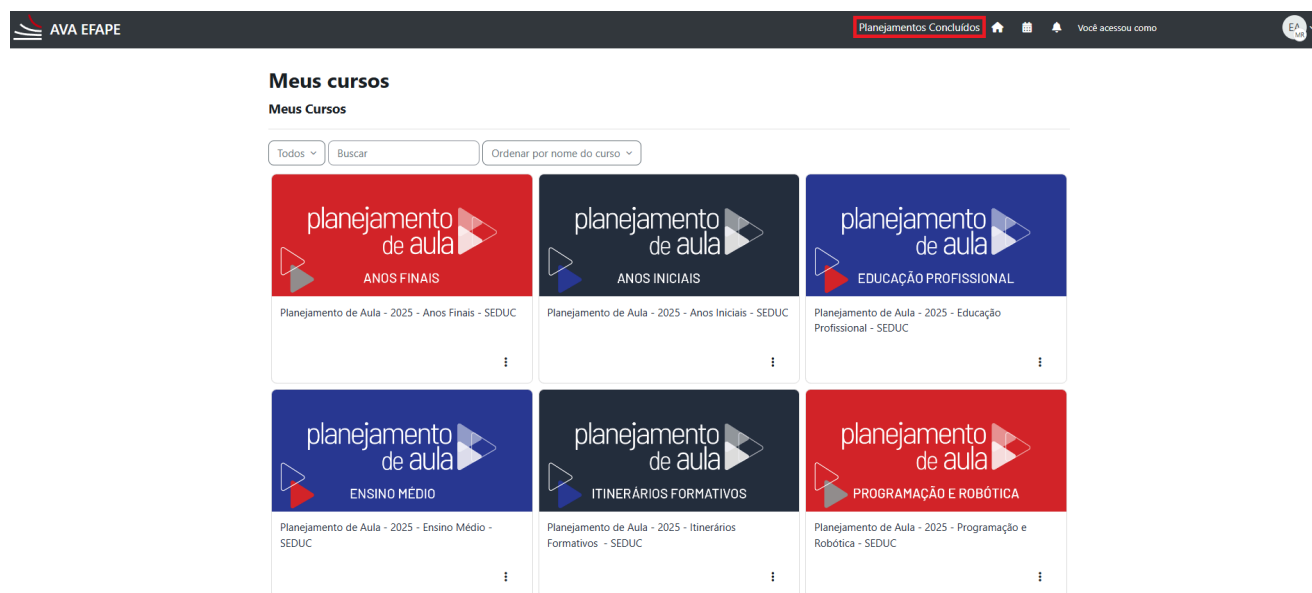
AVA EFAPE

Planejamentos Concluídos

Você acessou como

EA MR

Meus cursos

Meus Cursos

Todos

Buscar

Ordenar por nome do curso

planejamento de aula
ANOS FINAIS

Planejamento de Aula - 2025 - Anos Finais - SEDUC

planejamento de aula
ANOS INICIAIS

Planejamento de Aula - 2025 - Anos Iniciais - SEDUC

planejamento de aula
EDUCAÇÃO PROFISSIONAL

Planejamento de Aula - 2025 - Educação Profissional - SEDUC

planejamento de aula
ENSINO MÉDIO

Planejamento de Aula - 2025 - Ensino Médio - SEDUC

planejamento de aula
ITINERÁRIOS FORMATIVOS

Planejamento de Aula - 2025 - Itinerários Formativos - SEDUC

planejamento de aula
PROGRAMAÇÃO E ROBÓTICA

Planejamento de Aula - 2025 - Programação e Robótica - SEDUC